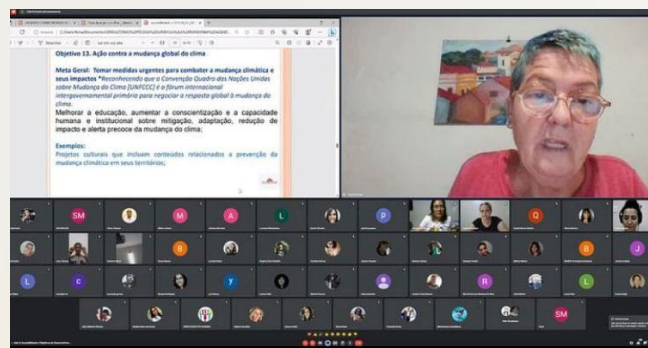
Objetivo 13. Ação contra a mudança global do clima

Meta Geral: Tomar medidas urgentes para combater a mudança climática e seus impactos *Reconhecendo que a Convenção Quadro das Nações Unidas sobre Mudança do Clima [UNFCCC] é o fórum internacional intergovernamental primário para negociar a resposta global à mudança do clima.

Melhorar a educação, aumentar a conscientização e a capacidade humana e institucional sobre mitigação, adaptação, redução de impacto e alerta precoce da mudança do clima;

Exemplos:
Projetos culturais que incluam conteúdos relacionados a prevenção da mudança climática em seus territórios;

SM

M

A

L

P

Q

B

J

L

C

Y

R

L

SM